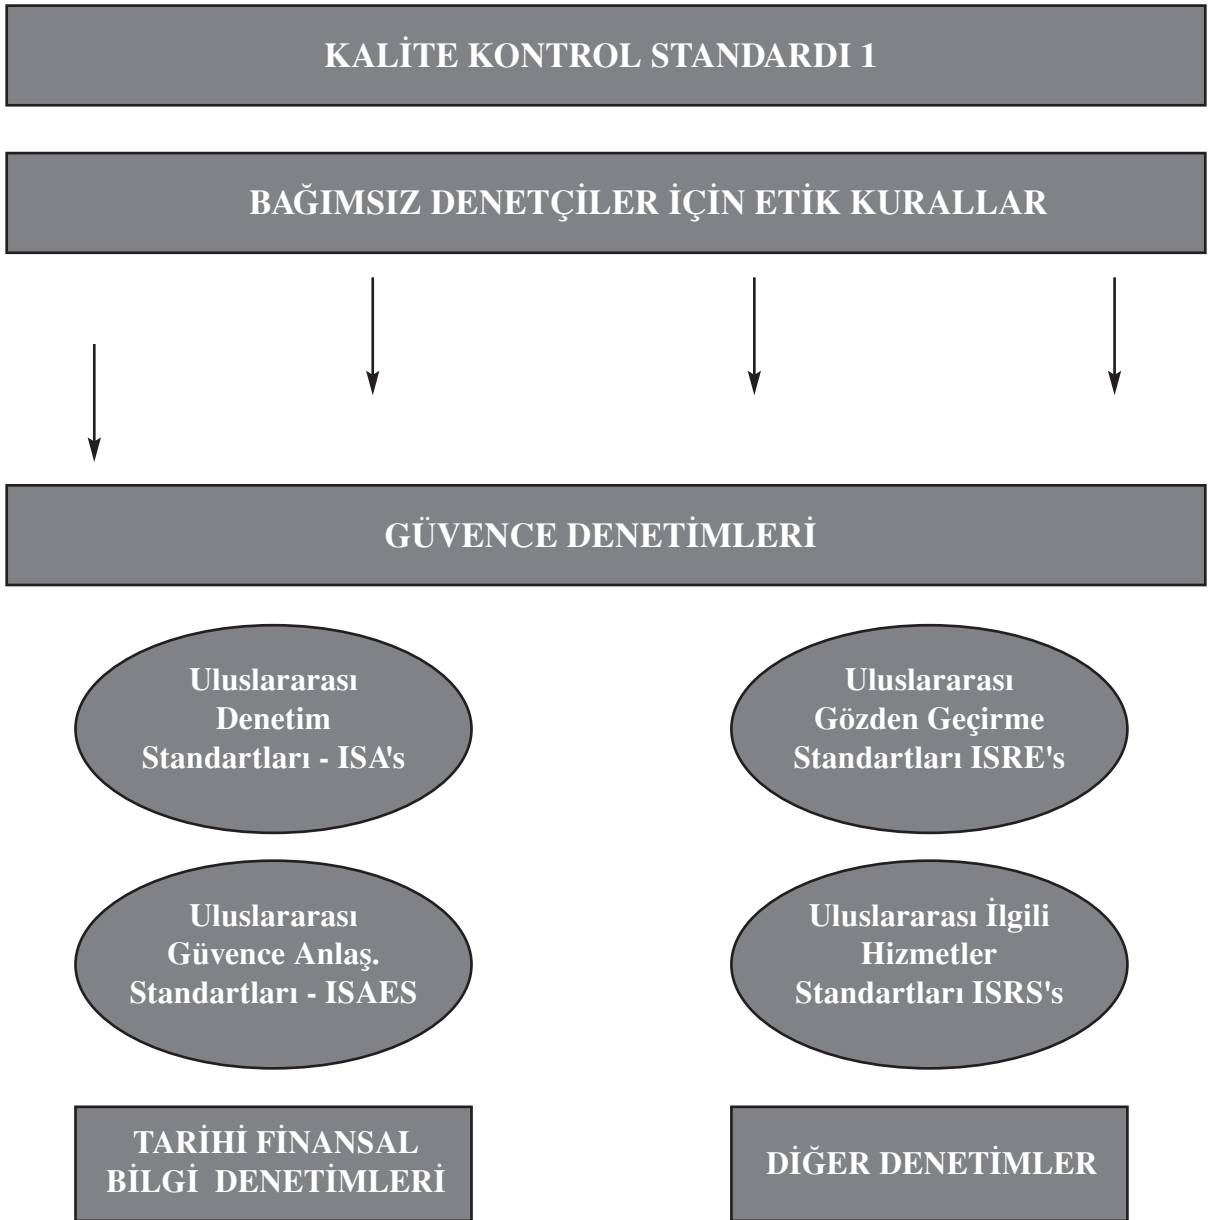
KALİTE KONTROL STANDARDI 1

BAĞIMSIZ DENETÇİLER İÇİN ETİK KURALLAR

GÜVENCE DENETİMLERİ

Uluslararası Denetim Standartları - ISA's

Uluslararası Gözden Geçirme Standartları ISRE's

Uluslararası Güvence Anlaş. Standartları - ISAES

Uluslararası İlgili Hizmetler Standartları ISRS's

TARİHİ FİNANSAL BİLGİ DENETİMLERİ

DİĞER DENETİMLER